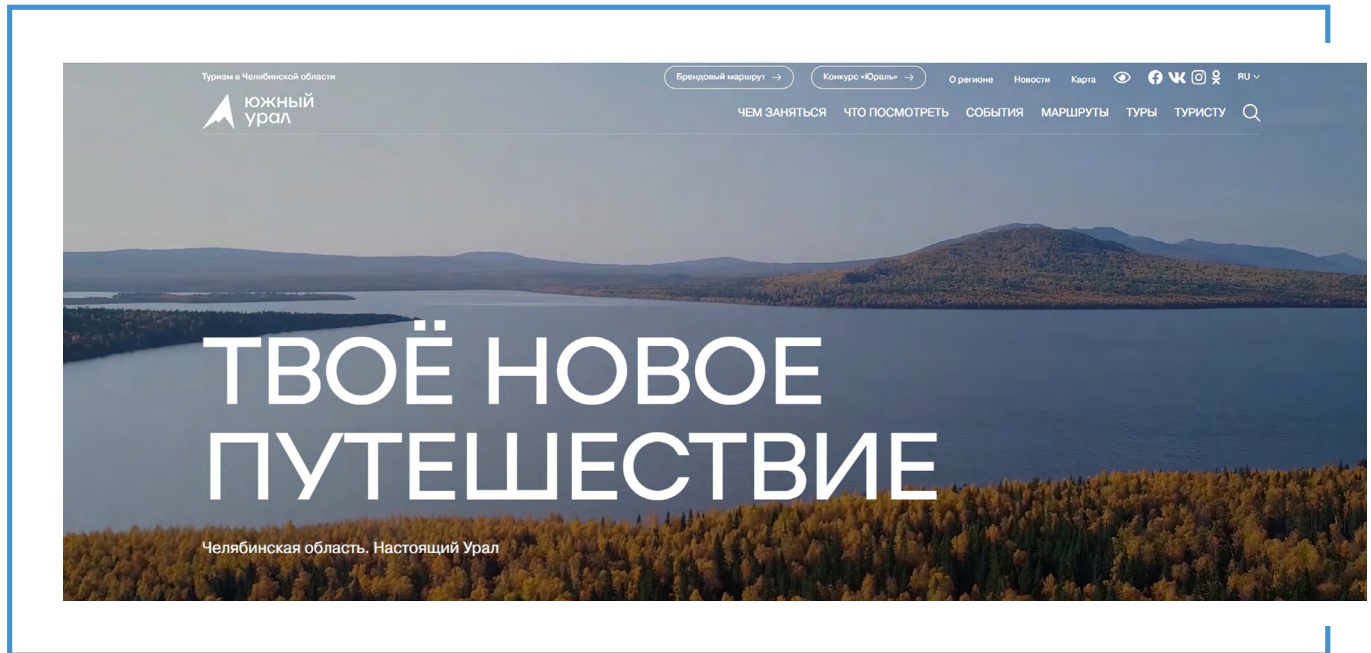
Туризм в Челябинской области

южный урал

Брендовый маршрут →

Конкурс «Юраль» →

О регионе

Новости

Карта

RU

ЧЕМ ЗАНЯТЬСЯ

ЧТО ПОСМОТРЕТЬ

СОБЫТИЯ

МАРШРУТЫ

ТУРЫ

ТУРИСТУ

ТВОЁ НОВОЕ ПУТЕШЕСТВИЕ

Челябинская область. Настоящий Урал